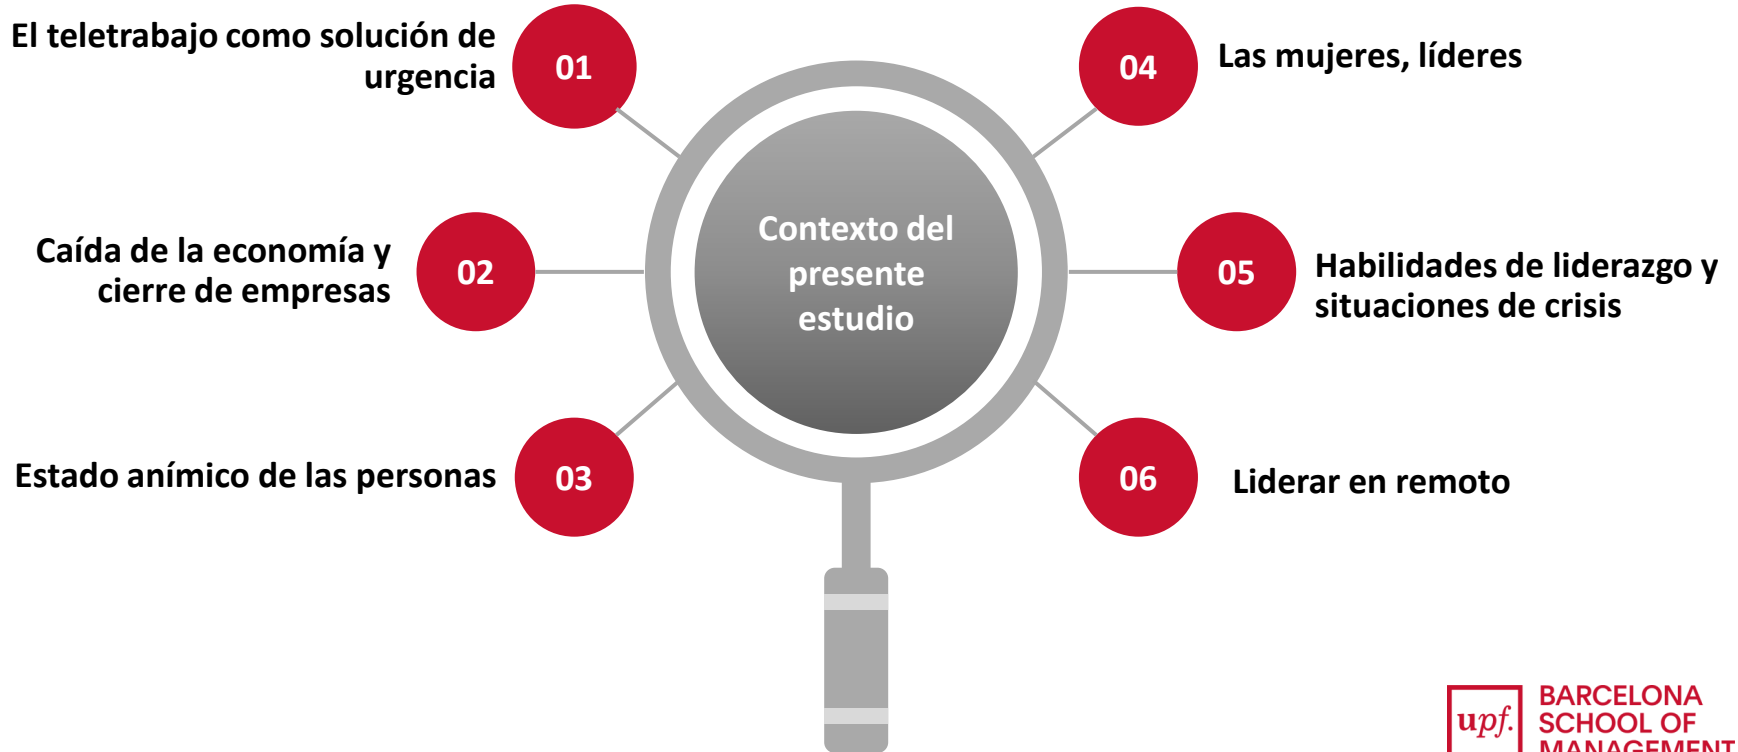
Contexto del presente estudio

El teletrabajo como solución de urgencia
01

Caída de la economía y cierre de empresas
02

Estado anímico de las personas
03

04
Las mujeres, líderes

05
Habilidades de liderazgo y situaciones de crisis

06
Liderar en remoto

upf. BARCELONA SCHOOL OF MANAGEMENT